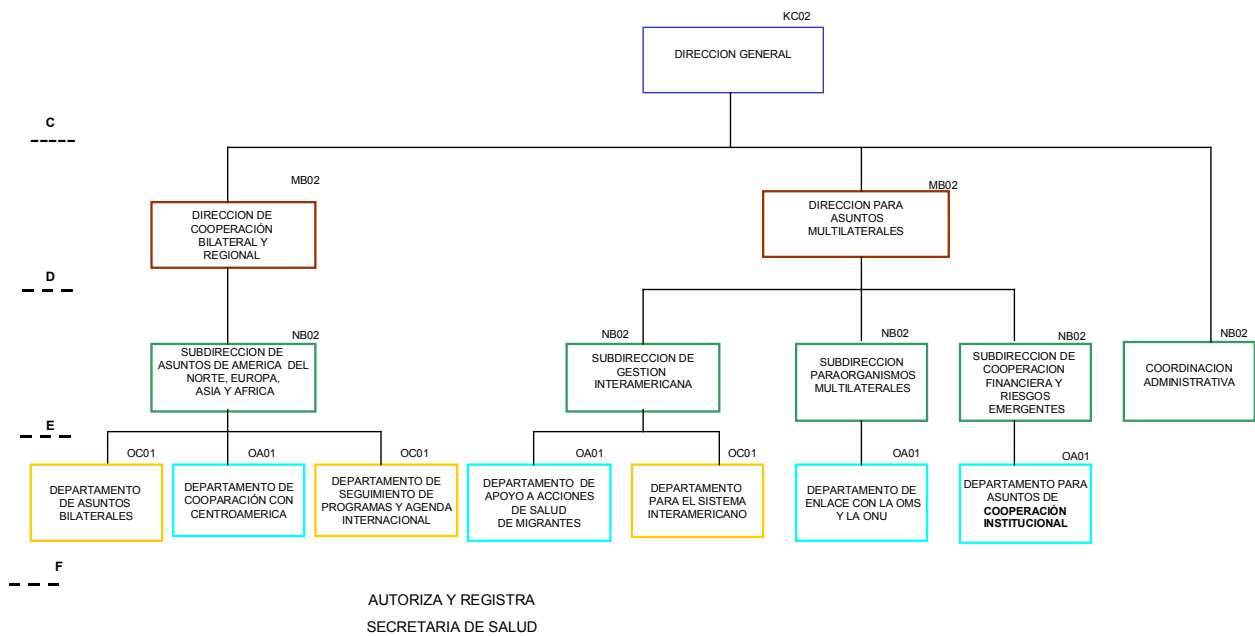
KC02
DIRECCION GENERAL

C

MB02
DIRECCION DE COOPERACIÓN BILATERAL Y REGIONAL

MB02
DIRECCION PARA ASUNTOS MULTILATERALES

D

NB02
SUBDIRECCION DE ASUNTOS DE AMERICA DEL NORTE, EUROPA, ASIA Y AFRICA

NB02
SUBDIRECCION DE GESTION INTERAMERICANA

NB02
SUBDIRECCION PARAORGANISMOS MULTILATERALES

NB02
SUBDIRECCION DE COOPERACION FINANCIERA Y RIESGOS EMERGENTES

NB02
COORDINACION ADMINISTRATIVA

E

OC01
DEPARTAMENTO DE ASUNTOS BILATERALES

OA01
DEPARTAMENTO DE COOPARACIÓN CON CENTROAMERICA

OC01
DEPARTAMENTO DE SEGUIMIENTO DE PROGRAMAS Y AGENDA INTERNACIONAL

OA01
DEPARTAMENTO DE APOYO A ACCIONES DE SALUD DE MIGRANTES

OC01
DEPARTAMENTO PARA EL SISTEMA INTERAMERICANO

OA01
DEPARTAMENTO DE ENLACE CON LA OMS Y LA ONU

OA01
DEPARTAMENTO PARA ASUNTOS DE **COOPERACIÓN INSTITUCIONAL**

F

AUTORIZA Y REGISTRA
SECRETARIA DE SALUD